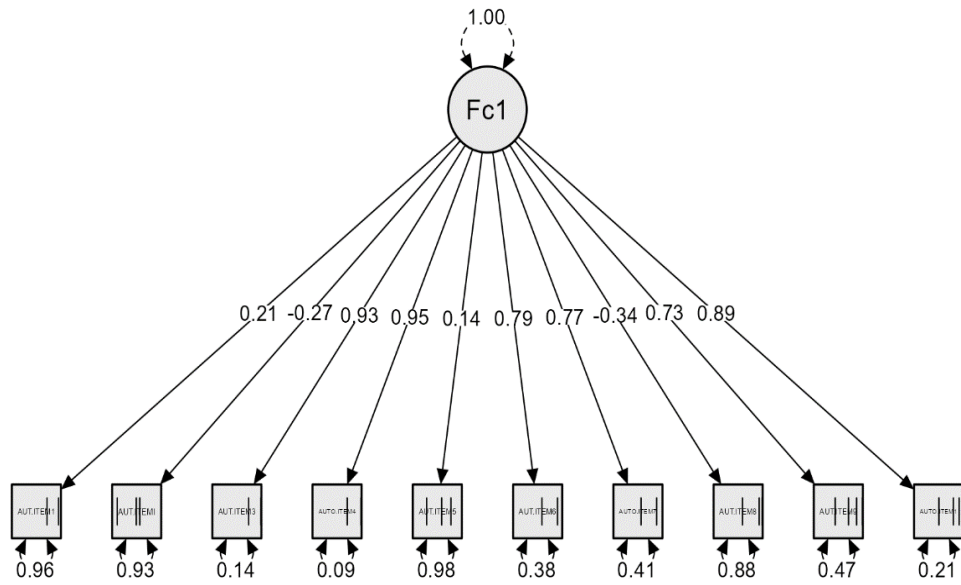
1.00

Fc1

0.21 -0.27 0.93 0.95 0.14 0.79 0.77 -0.34 0.73 0.89

AUT.ITEM1
AUT.ITEM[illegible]
AUT.ITEM3
AUTO.ITEM4
AUT.ITEM5
AUT.ITEM6
AUTO.ITEM7
AUT.ITEM8
AUT.ITEM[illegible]
AUTO.ITEM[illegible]

0.96 0.93 0.14 0.09 0.98 0.38 0.41 0.88 0.47 0.21